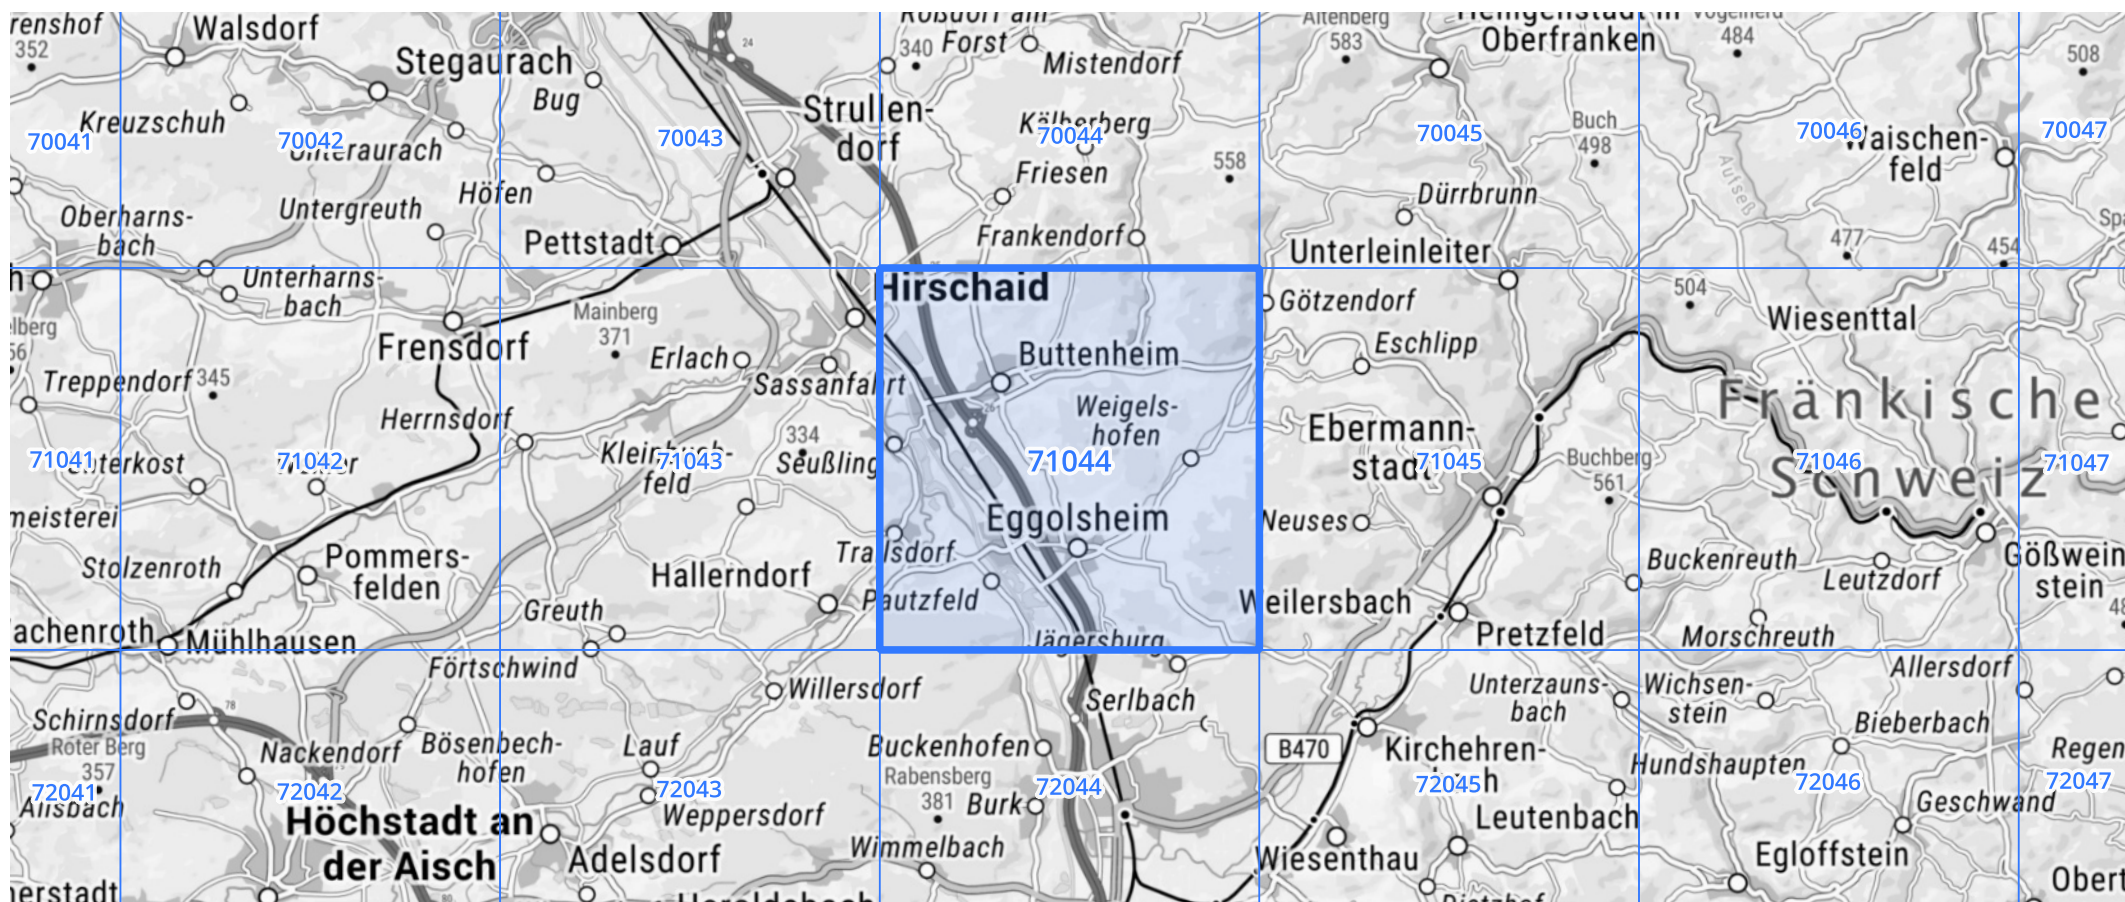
renshof
352
Walsdorf
Stegaurach
Bug
Strullendorf
Forst
340
Mistendorf
Altenberg
583
Oberfranken
484
508
70041
Kreuzschuh
70042
Unteraurach
70043
Kälberberg
70044
Friesen
558
70045
Buch
498
70046
Waischenfeld
70047
Oberharnsbach
Untergreuth
Höfen
Dürrbrunn
Pettstadt
Frankendorf
Unterleinleiter
477
454
Unterharnsbach
Hirschaid
Götzendorf
504
Wieseenttal
Mainberg
371
Frensdorf
Erlach
Buttenheim
Eschlipp
Treppendorf
345
Sassanfahrt
Weigelshofen
Fränkische Schweiz
Herrnsdorf
334
Ebermannstadt
71041
71042
Kleinbuchfeld
71043
Seußling
71044
71045
Buchberg
561
71046
71047
Stolzenroth
Pommersfelden
Hallerndorf
Eggolsheim
Neuses
Trailsdorf
Buckenreuth
Leutzdorf
Gößweinstein
achenroth
Mühlhausen
Greuth
Pautzfeld
Weilersbach
Pretzfeld
Morschreuth
Jägersburg
Förtschwind
Willersdorf
Serlbach
Unterzaunsbach
Wichsenstein
Allersdorf
Schirnsdorf
Roter Berg
357
Nackendorf
Bösenbechhofen
Lauf
Buckenhofen
B470
Kirchehrenbach
Bieberbach
Regen
72041
Ailsbach
72042
72043
Rabensberg
381
Burk
72044
72045
Hundshaupten
72046
72047
Höchstadt an der Aisch
Weppersdorf
Leutenbach
Geschwand
Adelsdorf
Wimmelbach
Wiesenthau
Egloffstein
Obert
erstadt